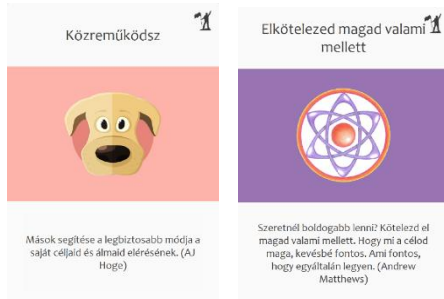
Közreműködsz

Mások segítése a legbiztosabb módja a saját céljaid és álmaid elérésének. (AJ Hoge)

Elkötelezed magad valami mellett

Szeretnél boldogabb lenni? Kötelezd el magad valami mellett. Hogy mi a célod maga, kevésbé fontos. Ami fontos, hogy egyáltalán legyen. (Andrew Matthews)